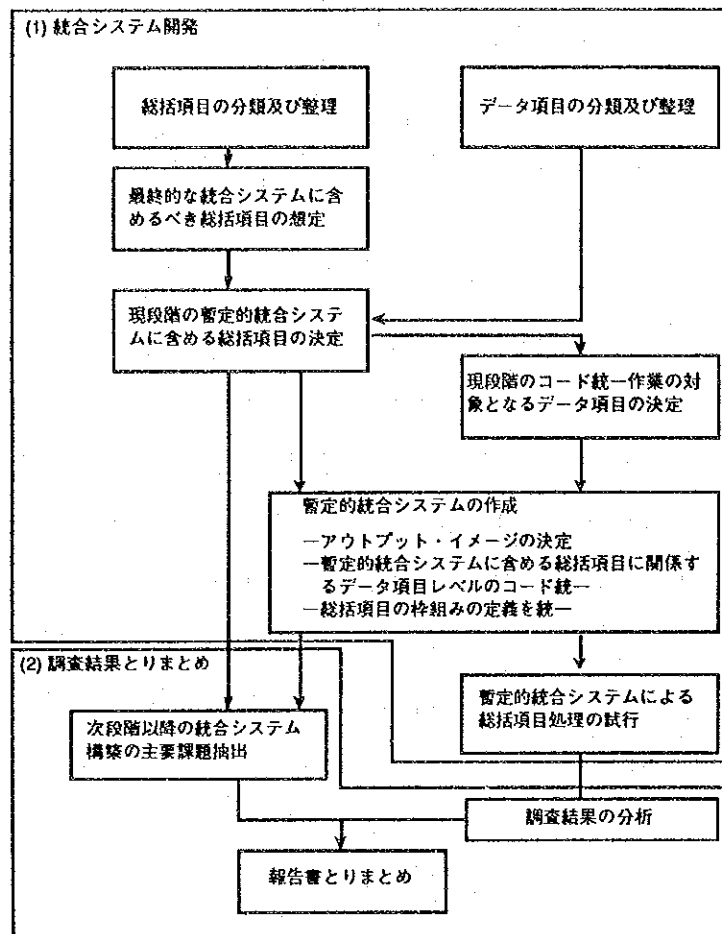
(1) 統合システム開発

総括項目の分類及び整理

データ項目の分類及び整理

最終的な統合システムに含めるべき総括項目の想定

現段階の暫定的統合システムに含める総括項目の決定

現段階のコード統一作業の対象となるデータ項目の決定

暫定的統合システムの作成

—アウトプット・イメージの決定
—暫定的統合システムに含める総括項目に関係するデータ項目レベルのコード統一
—総括項目の枠組みの定義を統一

(2) 調査結果とりまとめ

暫定的統合システムによる総括項目処理の試行

次段階以降の統合システム構築の主要課題抽出

調査結果の分析

報告書とりまとめ